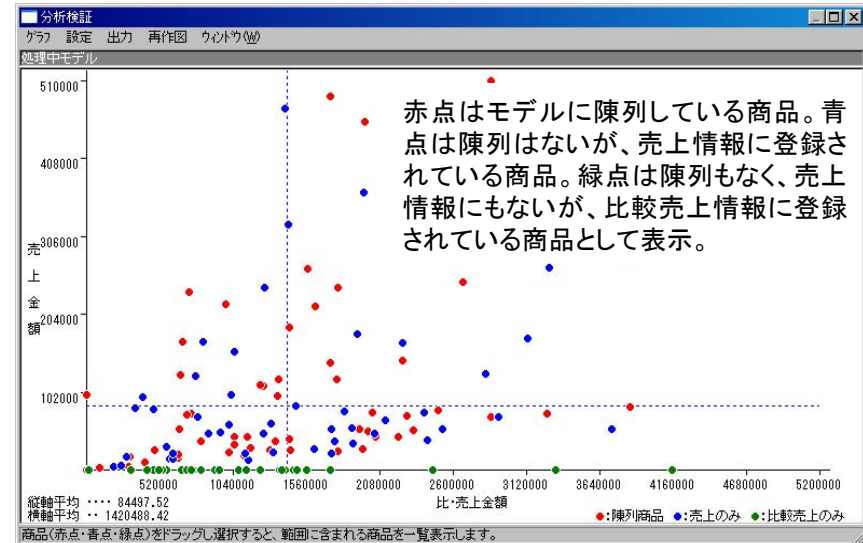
分析検証

ｸﾞﾗﾌ　設定　出力　再作図　ｳｨﾝﾄﾞｳ(W)

処理中モデル

赤点はモデルに陳列している商品。青点は陳列はないが、売上情報に登録されている商品。緑点は陳列もなく、売上情報にもないが、比較売上情報に登録されている商品として表示。

510000
408000
306000
204000
102000

売上金額

520000　1040000　1560000　2080000　2600000　3120000　3640000　4160000　4680000　5200000

比・売上金額

縦軸平均 ・・・・ 84497.52
横軸平均 ・・ 1420488.42

●:陳列商品　●:売上のみ　●:比較売上のみ

商品(赤点・青点・緑点)をドラッグし選択すると、範囲に含まれる商品を一覧表示します。